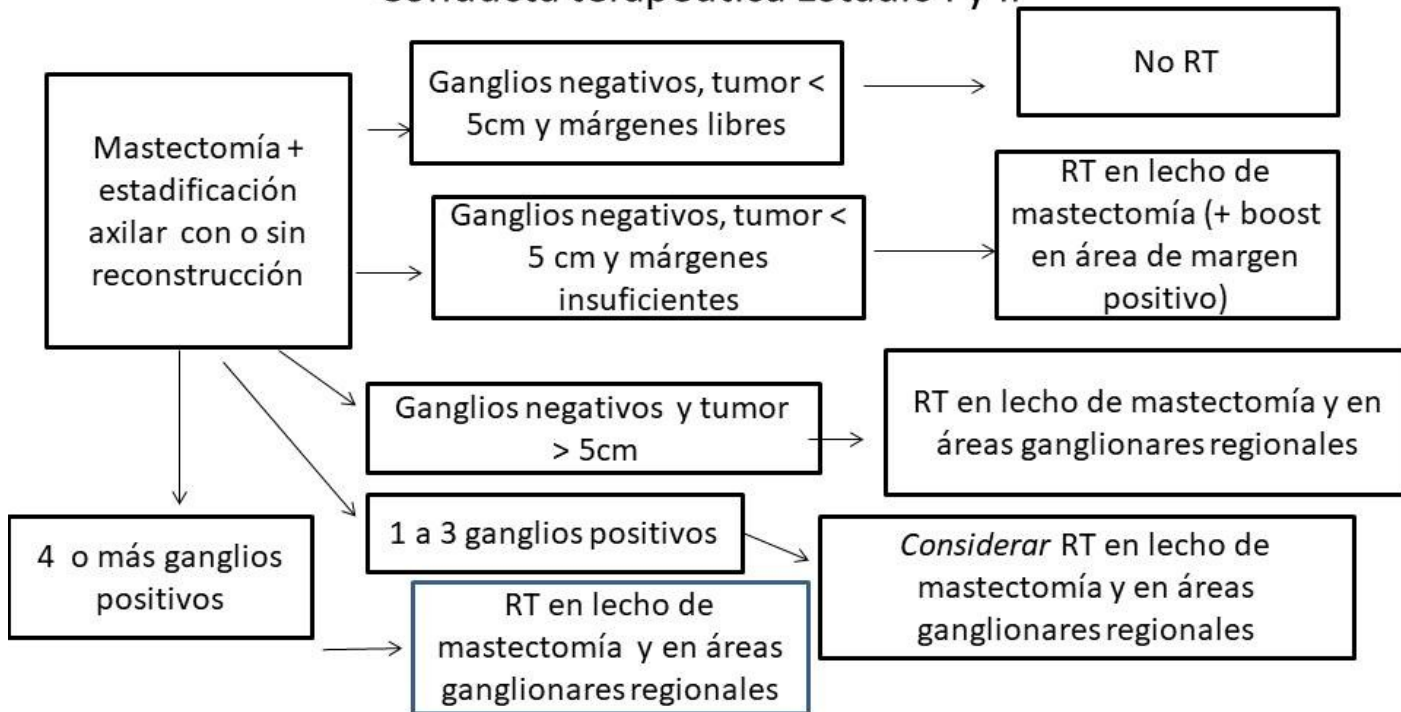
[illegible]

Mastectomía + estadificación axilar con o sin reconstrucción

Ganglios negativos, tumor < 5cm y márgenes libres

No RT

Ganglios negativos, tumor < 5 cm y márgenes insuficientes

RT en lecho de mastectomía (+ boost en área de margen positivo)

Ganglios negativos y tumor > 5cm

RT en lecho de mastectomía y en áreas ganglionares regionales

1 a 3 ganglios positivos

*Considerar* RT en lecho de mastectomía y en áreas ganglionares regionales

4 o más ganglios positivos

RT en lecho de mastectomía y en áreas ganglionares regionales